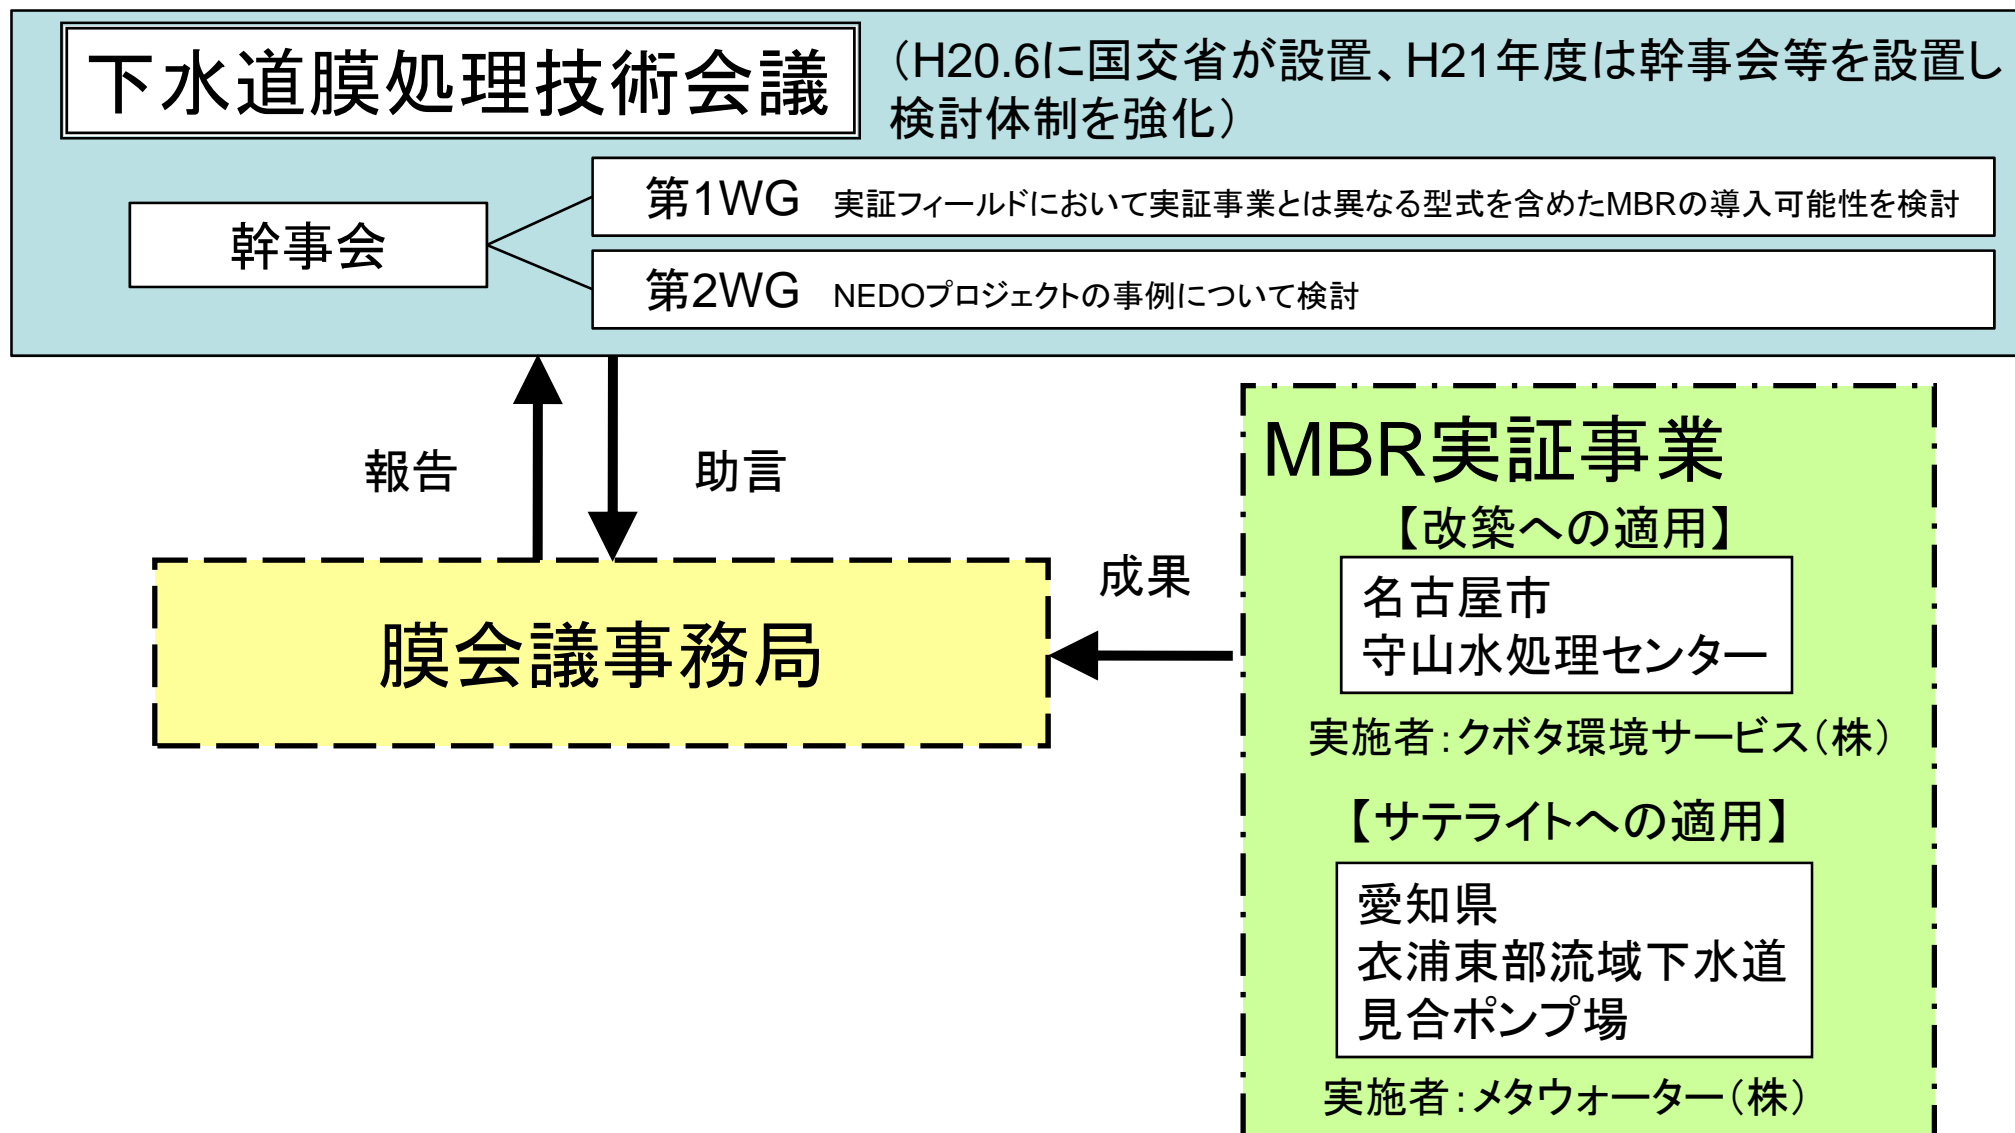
下水道膜処理技術会議

（H20.6に国交省が設置、H21年度は幹事会等を設置し検討体制を強化）

幹事会

第1WG　実証フィールドにおいて実証事業とは異なる型式を含めたMBRの導入可能性を検討

第2WG　NEDOプロジェクトの事例について検討

報告

助言

膜会議事務局

成果

MBR実証事業

【改築への適用】

名古屋市
守山水処理センター

実施者：クボタ環境サービス（株）

【サテライトへの適用】

愛知県
衣浦東部流域下水道
見合ポンプ場

実施者：メタウォーター（株）